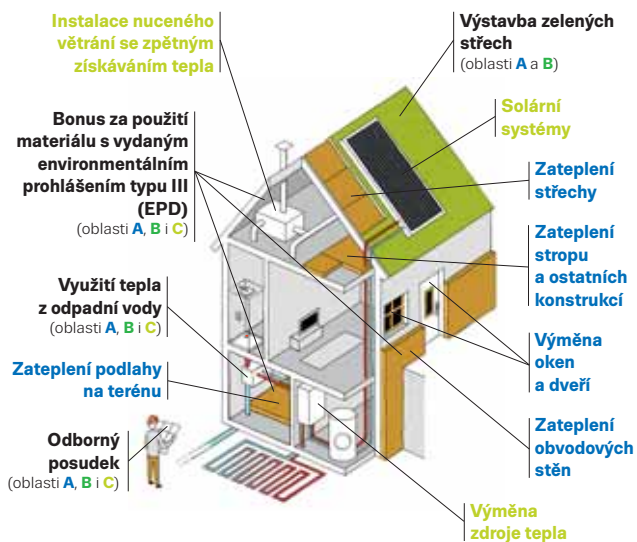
Instalace nuceného větrání se zpětným získáváním tepla

Bonus za použití materiálu s vydaným environmentálním prohlášením typu III (EPD)
(oblasti A, B i C)

Využití tepla z odpadní vody
(oblasti A, B i C)

Zateplení podlahy na terénu

Odborný posudek
(oblasti A, B i C)

Výstavba zelených střech
(oblasti A a B)

Solární systémy

Zateplení střechy

Zateplení stropu a ostatních konstrukcí

Výměna oken a dveří

Zateplení obvodových stěn

Výměna zdroje tepla